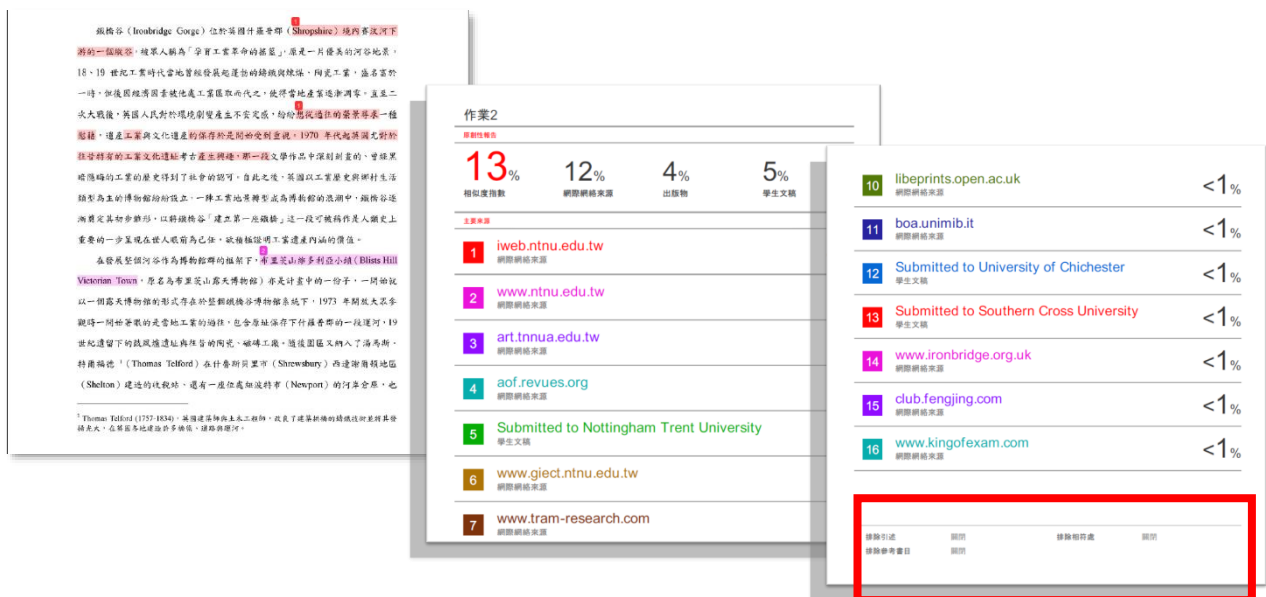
鐵橋谷（Ironbridge Gorge）位於英國什羅普郡（Shropshire）境內塞汶河下游的一個峽谷，被譽人稱為「孕育工業革命的搖籃」，原是一片優美的河谷地景，18、19 世紀工業時代當地曾經發展起蓬勃的鑄鐵與煉煤、陶瓷工業，盛名喧於一時，但後因經濟因素被他處工業區取而代之，使得當地產業逐漸凋零。直至二次大戰後，英國人民對於環境劇變產生不安定感，紛紛想從過往的榮景尋求一種慰藉，遺產工業與文化遺產的保存於是開始受到重視。1970 年代起英國尤對於往昔特有的工業文化遺址考古產生興趣，那一段文學作品中深刻刻畫的、曾經黑暗陰晦的工業的歷史得到了社會的認可，自此之後，英國以工業歷史與鄉村生活類型為主的博物館紛紛設立，一棟工業地景轉型成為博物館的浪潮中，鐵橋谷遂漸歷史悠久動人，以將鐵橋谷「建立第一座鐵橋」這一段可被稱作是人類史上重要的一步呈現在世人眼前為己任，欲藉種種開工業遺產內涵的價值。

在發展整個河谷作為博物館群的框架下，布里茨山維多利亞小鎮（Blists Hill Victorian Town，原名為布里茨山露天博物館）亦是計畫中的一份子，一開始就以一個露天博物館的形式存在於整個鐵橋谷博物館系統下，1973 年開放大眾參觀時一開始著重的是當地工業的遺址，包含原址保存下什羅普郡的一段運河，19 世紀遺留下的鐵風爐遺址與昔日的陶瓷、磚磚工廠，隨後園區又納入了湯馬斯．特爾福德 ¹（Thomas Telford）在什魯斯貝里市（Shrewsbury）西邊謝爾頓地區（Shelton）建造的收稅站，還有一座位處紐波特（Newport）的河岸倉庫，也

¹ Thomas Telford (1757-1834)，英國建築師與土木工程師，我是了建築機構的鋪鐵設計並將其發揚光大，在英國各地建造許多橋樑、運路與運河。

作業2
原創性報告
13% 相似度指數
12% 網際網絡來源
4% 出版物
5% 學生文稿
主要來源
1 iweb.ntnu.edu.tw 網際網絡來源
2 www.ntnu.edu.tw 網際網絡來源
3 art.tnnua.edu.tw 網際網絡來源
4 aof.revues.org 網際網絡來源
5 Submitted to Nottingham Trent University 學生文稿
6 www.giect.ntnu.edu.tw 網際網絡來源
7 www.tram-research.com 網際網絡來源

10 libeprints.open.ac.uk 網際網絡來源 <1%
11 boa.unimib.it 網際網絡來源 <1%
12 Submitted to University of Chichester 學生文稿 <1%
13 Submitted to Southern Cross University 學生文稿 <1%
14 www.ironbridge.org.uk 網際網絡來源 <1%
15 club.fengjing.com 網際網絡來源 <1%
16 www.kingofexam.com 網際網絡來源 <1%

排除引述 關閉 排除相符處 關閉
排除參考書目 關閉